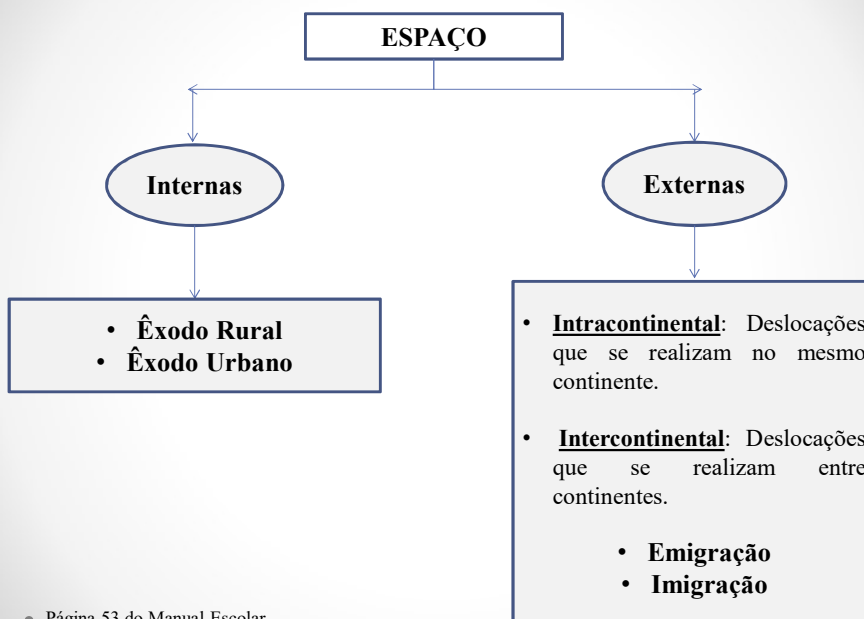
ESPAÇO

Internas

Externas

- Êxodo Rural
- Êxodo Urbano

- **Intracontinental**: Deslocações que se realizam no mesmo continente.
- **Intercontinental**: Deslocações que se realizam entre continentes.

- Emigração
- Imigração

Página 53 do Manual Escolar